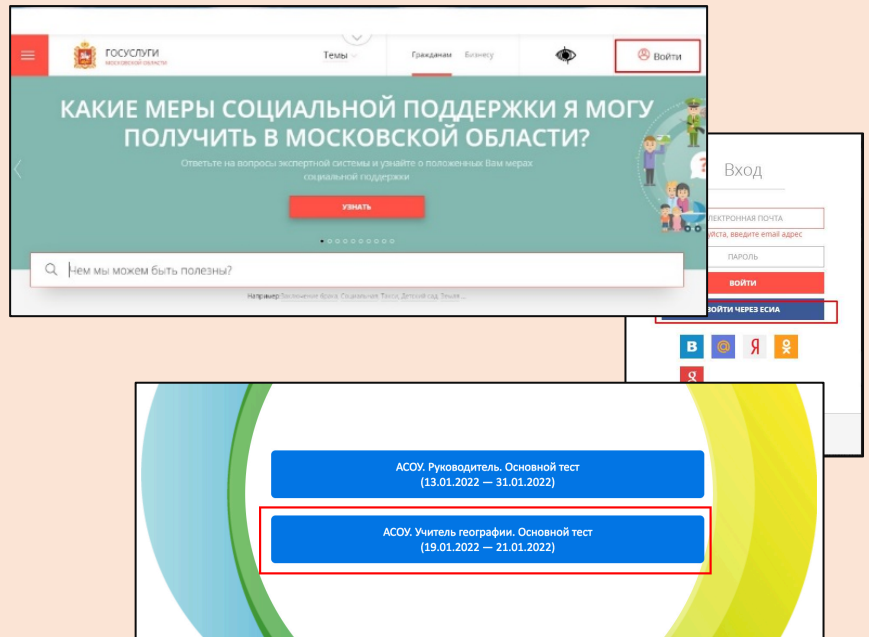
ГОСУСЛУГИ
МОСКОВСКОЙ ОБЛАСТИ

Темы

Гражданам Бизнесу

Войти

КАКИЕ МЕРЫ СОЦИАЛЬНОЙ ПОДДЕРЖКИ Я МОГУ ПОЛУЧИТЬ В МОСКОВСКОЙ ОБЛАСТИ?

Ответьте на вопросы экспертной системы и узнайте о положенных Вам мерах социальной поддержки

УЗНАТЬ

Чем мы можем быть полезны?

Например: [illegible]

Вход

ЛЕКТРОННАЯ ПОЧТА
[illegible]йста, введите email адрес

ПАРОЛЬ

ВОЙТИ

ВОЙТИ ЧЕРЕЗ ЕСИА

В @ Я

АСОУ. Руководитель. Основной тест
(13.01.2022 — 31.01.2022)

АСОУ. Учитель географии. Основной тест
(19.01.2022 — 21.01.2022)